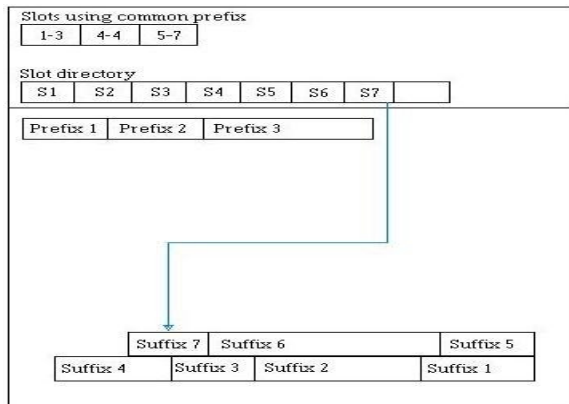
Slots using common prefix

| 1-3 | 4-4 | 5-7 |
|---|---|---|

Slot directory

| S1 | S2 | S3 | S4 | S5 | S6 | S7 | |
|---|---|---|---|---|---|---|---|

| Prefix 1 | Prefix 2 | Prefix 3 |
|---|---|---|

| Suffix 7 | Suffix 6 | Suffix 5 |
|---|---|---|

| Suffix 4 | Suffix 3 | Suffix 2 | Suffix 1 |
|---|---|---|---|